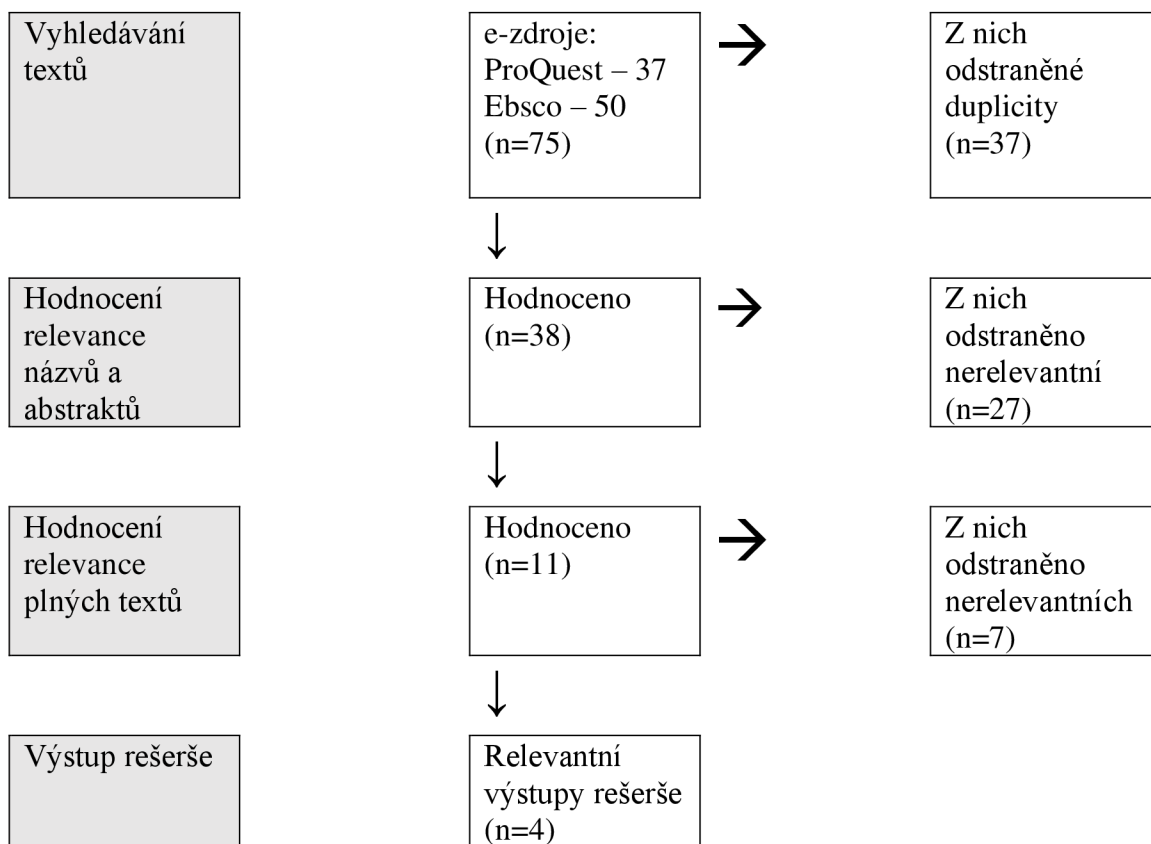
Vyhledávání textů

e-zdroje:
ProQuest – 37
Ebsco – 50
(n=75)

Z nich odstraněné duplicity
(n=37)

Hodnocení relevance názvů a abstraktů

Hodnoceno
(n=38)

Z nich odstraněno nerelevantní
(n=27)

Hodnocení relevance plných textů

Hodnoceno
(n=11)

Z nich odstraněno nerelevantních
(n=7)

Výstup rešerše

Relevantní výstupy rešerše
(n=4)